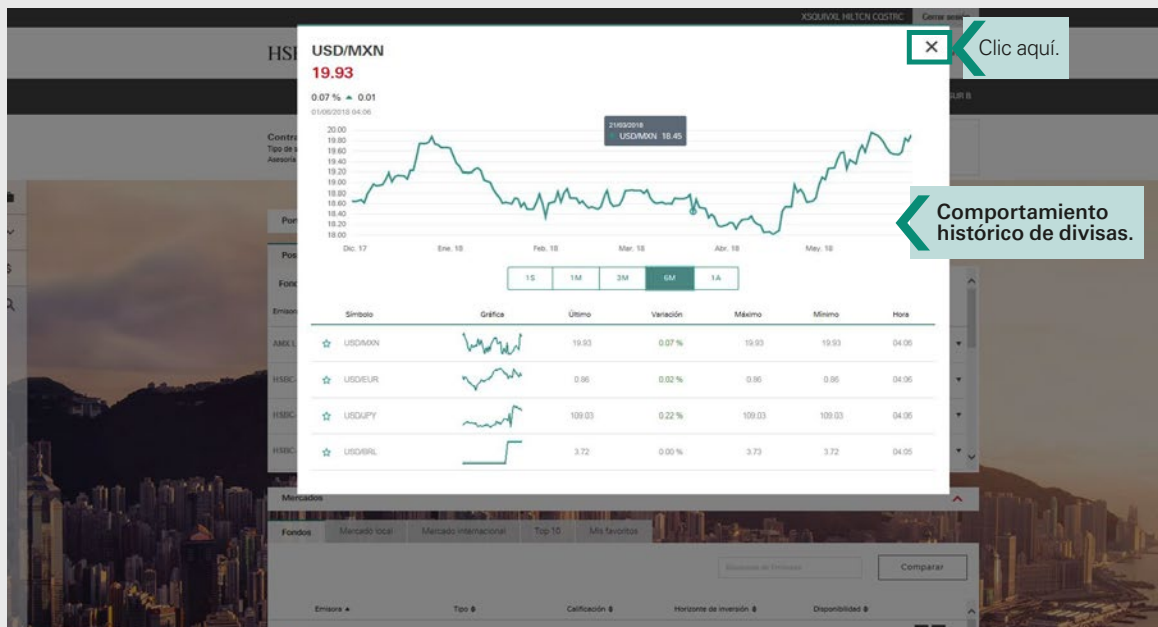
XSQUIVXL HILTCN COSTRC Cerrar sesión

HSBC

USD/MXN

19.93

0.07 % ▲ 0.01

01/06/2018 04:06

21/03/2018
USD/MXN 18.45

20.00
19.80
19.60
19.40
19.20
19.00
18.80
18.60
18.40
18.20
18.00

Dic. 17 Ene. 18 Feb. 18 Mar. 18 Abr. 18 May. 18

1S 1M 3M 6M 1A

| Símbolo | Gráfica | Último | Variación | Máximo | Mínimo | Hora |
|---|---|---|---|---|---|---|
| USD/MXN | | 19.93 | 0.07 % | 19.93 | 19.93 | 04:06 |
| USD/EUR | | 0.86 | 0.02 % | 0.86 | 0.86 | 04:06 |
| USD/JPY | | 109.03 | 0.22 % | 109.03 | 109.03 | 04:06 |
| USD/BRL | | 3.72 | 0.00 % | 3.73 | 3.72 | 04:05 |

✕ Clic aquí.

Comportamiento histórico de divisas.

Mercados

Fondos Mercado local Mercado internacional Top 10 Mis favoritos

Comparar

Emisora ▲ Tipo Calificación Horizonte de inversión Disponibilidad